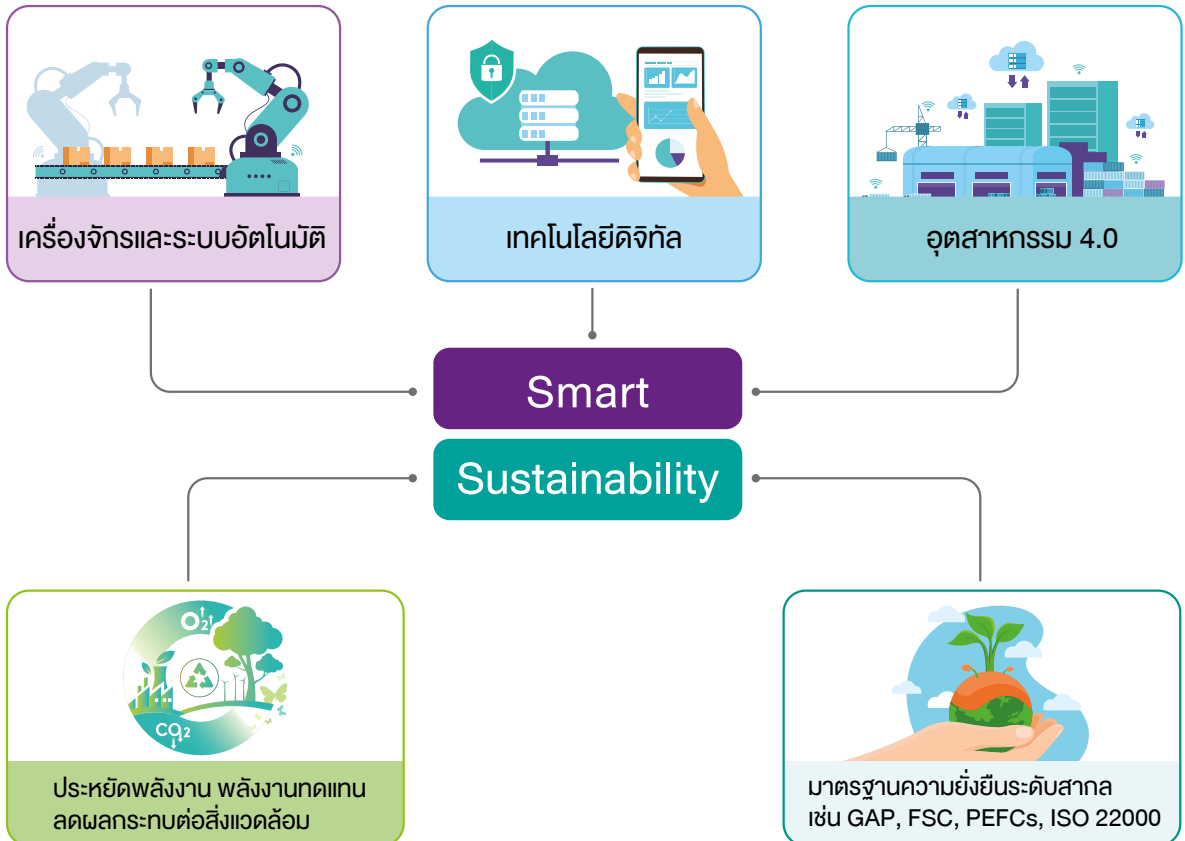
เครื่องจักรและระบบอัตโนมัติ

เทคโนโลยีดิจิทัล

อุตสาหกรรม 4.0

Smart

Sustainability

$O_2$

$CO_2$

ประหยัดพลังงาน พลังงานทดแทน ลดผลกระทบต่อสิ่งแวดล้อม

มาตรฐานความยั่งยืนระดับสากล เช่น GAP, FSC, PEFCs, ISO 22000